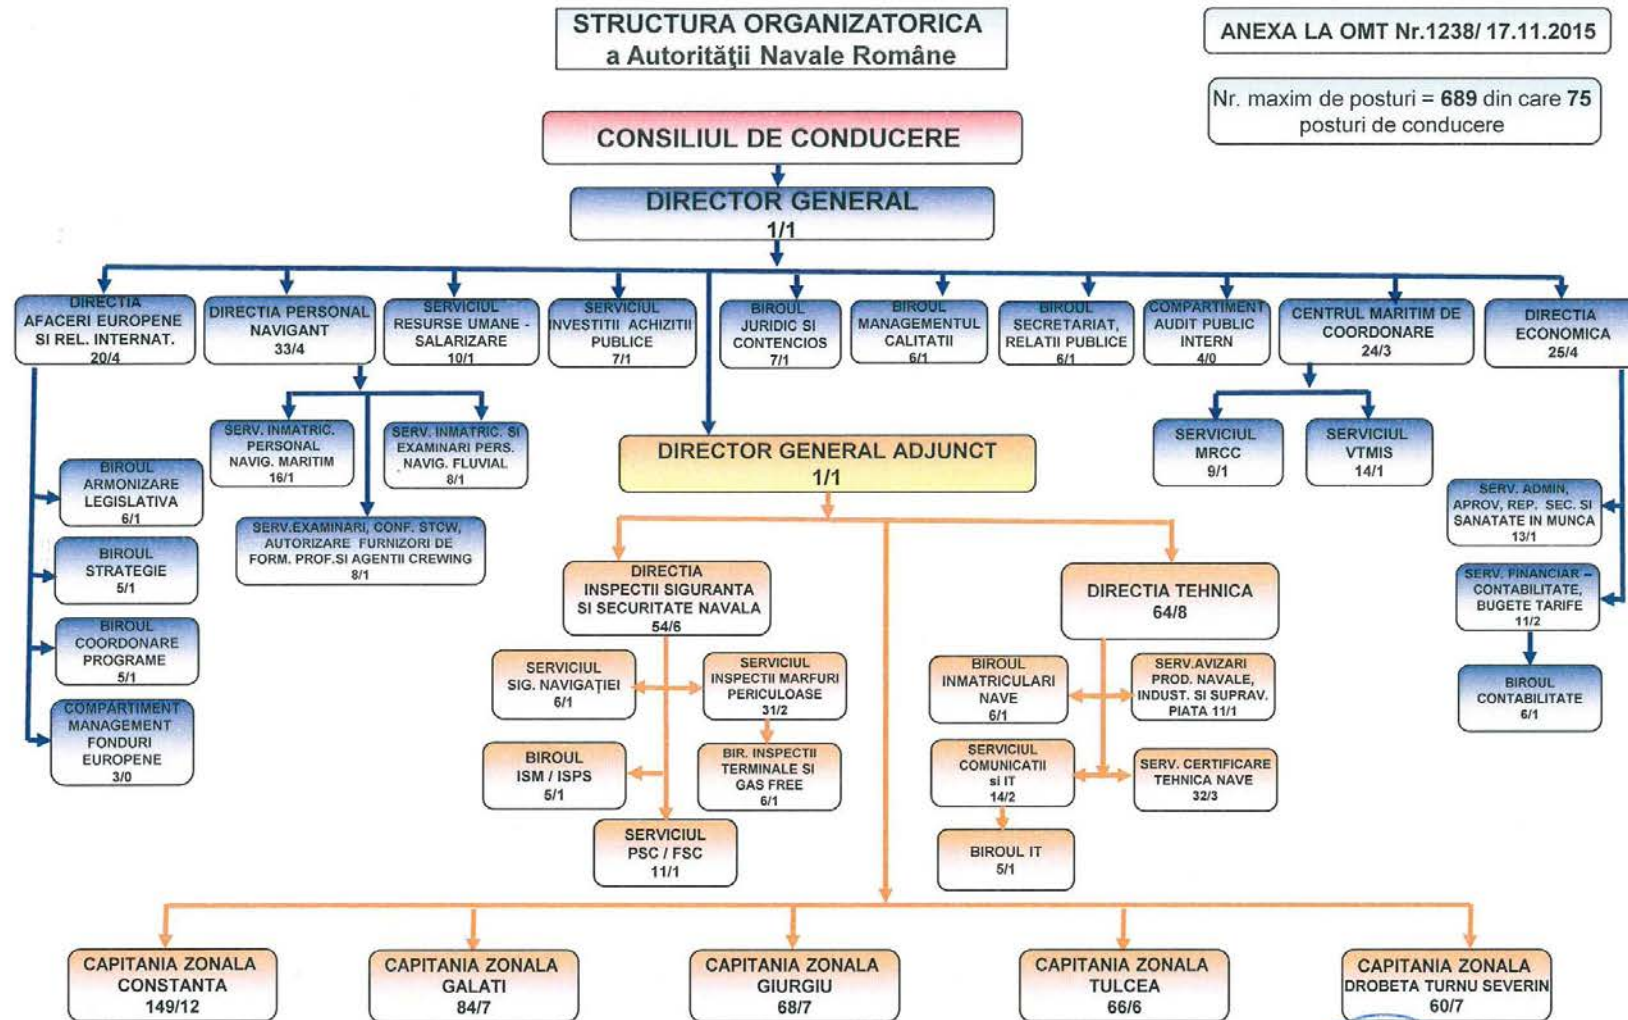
STRUCTURA ORGANIZATORICA
a Autorității Navale Române

ANEXA LA OMT Nr.1238/ 17.11.2015

Nr. maxim de posturi = 689 din care 75 posturi de conducere

CONSILIUL DE CONDUCERE

DIRECTOR GENERAL
1/1

DIRECTIA AFACERI EUROPENE SI REL. INTERNAT.
20/4

DIRECTIA PERSONAL NAVIGANT
33/4

SERVICIUL RESURSE UMANE - SALARIZARE
10/1

SERVICIUL INVESTITII ACHIZITII PUBLICE
7/1

BIROUL JURIDIC SI CONTENCIOS
7/1

BIROUL MANAGEMENTUL CALITATII
6/1

BIROUL SECRETARIAT, RELATII PUBLICE
6/1

COMPARTIMENT AUDIT PUBLIC INTERN
4/0

CENTRUL MARITIM DE COORDONARE
24/3

DIRECTIA ECONOMICA
25/4

SERV. INMATRIC. PERSONAL NAVIG. MARITIM
16/1

SERV. INMATRIC. SI EXAMINARI PERS. NAVIG. FLUVIAL
8/1

SERV.EXAMINARI, CONF. STCW, AUTORIZARE FURNIZORI DE FORM. PROF.SI AGENTII CREWING
8/1

BIROUL ARMONIZARE LEGISLATIVA
6/1

BIROUL STRATEGIE
5/1

BIROUL COORDONARE PROGRAME
5/1

COMPARTIMENT MANAGEMENT FONDURI EUROPENE
3/0

DIRECTOR GENERAL ADJUNCT
1/1

SERVICIUL MRCC
9/1

SERVICIUL VTMIS
14/1

SERV. ADMIN, APROV, REP. SEC. SI SANATATE IN MUNCA
13/1

SERV. FINANCIAR - CONTABILITATE, BUGETE TARIFE
11/2

BIROUL CONTABILITATE
6/1

DIRECTIA INSPECTII SIGURANTA SI SECURITATE NAVALA
54/6

SERVICIUL SIG. NAVIGAȚIEI
6/1

SERVICIUL INSPECTII MARFURI PERICULOASE
31/2

BIROUL ISM / ISPS
5/1

BIR. INSPECTII TERMINALE SI GAS FREE
6/1

SERVICIUL PSC / FSC
11/1

DIRECTIA TEHNICA
64/8

BIROUL INMATRICULARI NAVE
6/1

SERV.AVIZARI PROD. NAVALE, INDUST. SI SUPRAV. PIATA 11/1

SERVICIUL COMUNICATII si IT
14/2

SERV. CERTIFICARE TEHNICA NAVE
32/3

BIROUL IT
5/1

CAPITANIA ZONALA CONSTANTA
149/12

CAPITANIA ZONALA GALATI
84/7

CAPITANIA ZONALA GIURGIU
68/7

CAPITANIA ZONALA TULCEA
66/6

CAPITANIA ZONALA DROBETA TURNU SEVERIN
60/7